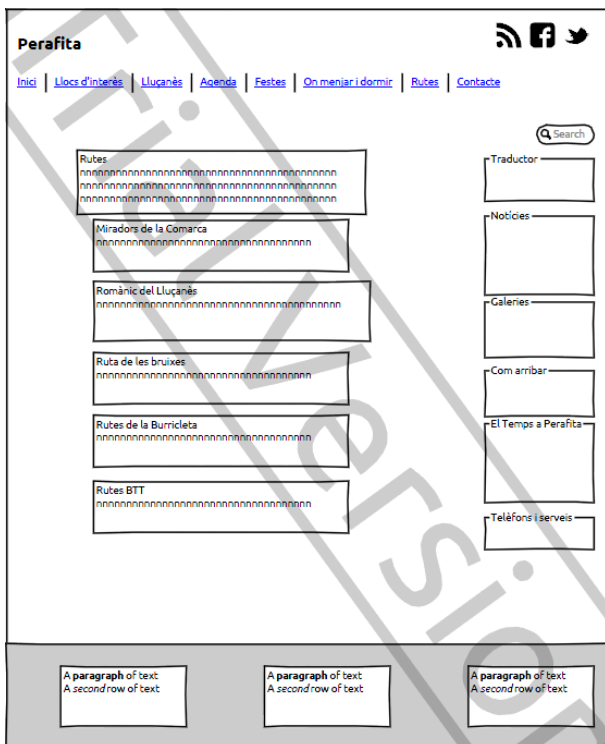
Perafita

Inici | Llocs d'interès | Lluçanès | Agenda | Festes | On menjar i dormir | Rutes | Contacte

Search

Rutes
nnnnnnnnnnnnnnnnnnnnnnnnnnnnnnnnnnnnnnnnnn
nnnnnnnnnnnnnnnnnnnnnnnnnnnnnnnnnnnnnnnnnn
nnnnnnnnnnnnnnnnnnnnnnnnnnnnnnnnnnnnnnnnnn

Miradors de la Comarca
nnnnnnnnnnnnnnnnnnnnnnnnnnnnnnnnnnnnnnnn

Romànic del Lluçanès
nnnnnnnnnnnnnnnnnnnnnnnnnnnnnnnnnnnnnnnnnnn

Ruta de les bruixes
nnnnnnnnnnnnnnnnnnnnnnnnnnnnnnnnnnnnnnnn

Rutes de la Burricleta
nnnnnnnnnnnnnnnnnnnnnnnnnnnnnnnnnnnnnnnn

Rutes BTT
nnnnnnnnnnnnnnnnnnnnnnnnnnnnnnnnnnnnnnnn

Traductor

Notícies

Galeries

Com arribar

El Temps a Perafita

Telèfons i serveis

A paragraph of text
A second row of text

A paragraph of text
A second row of text

A paragraph of text
A second row of text

Trial Version